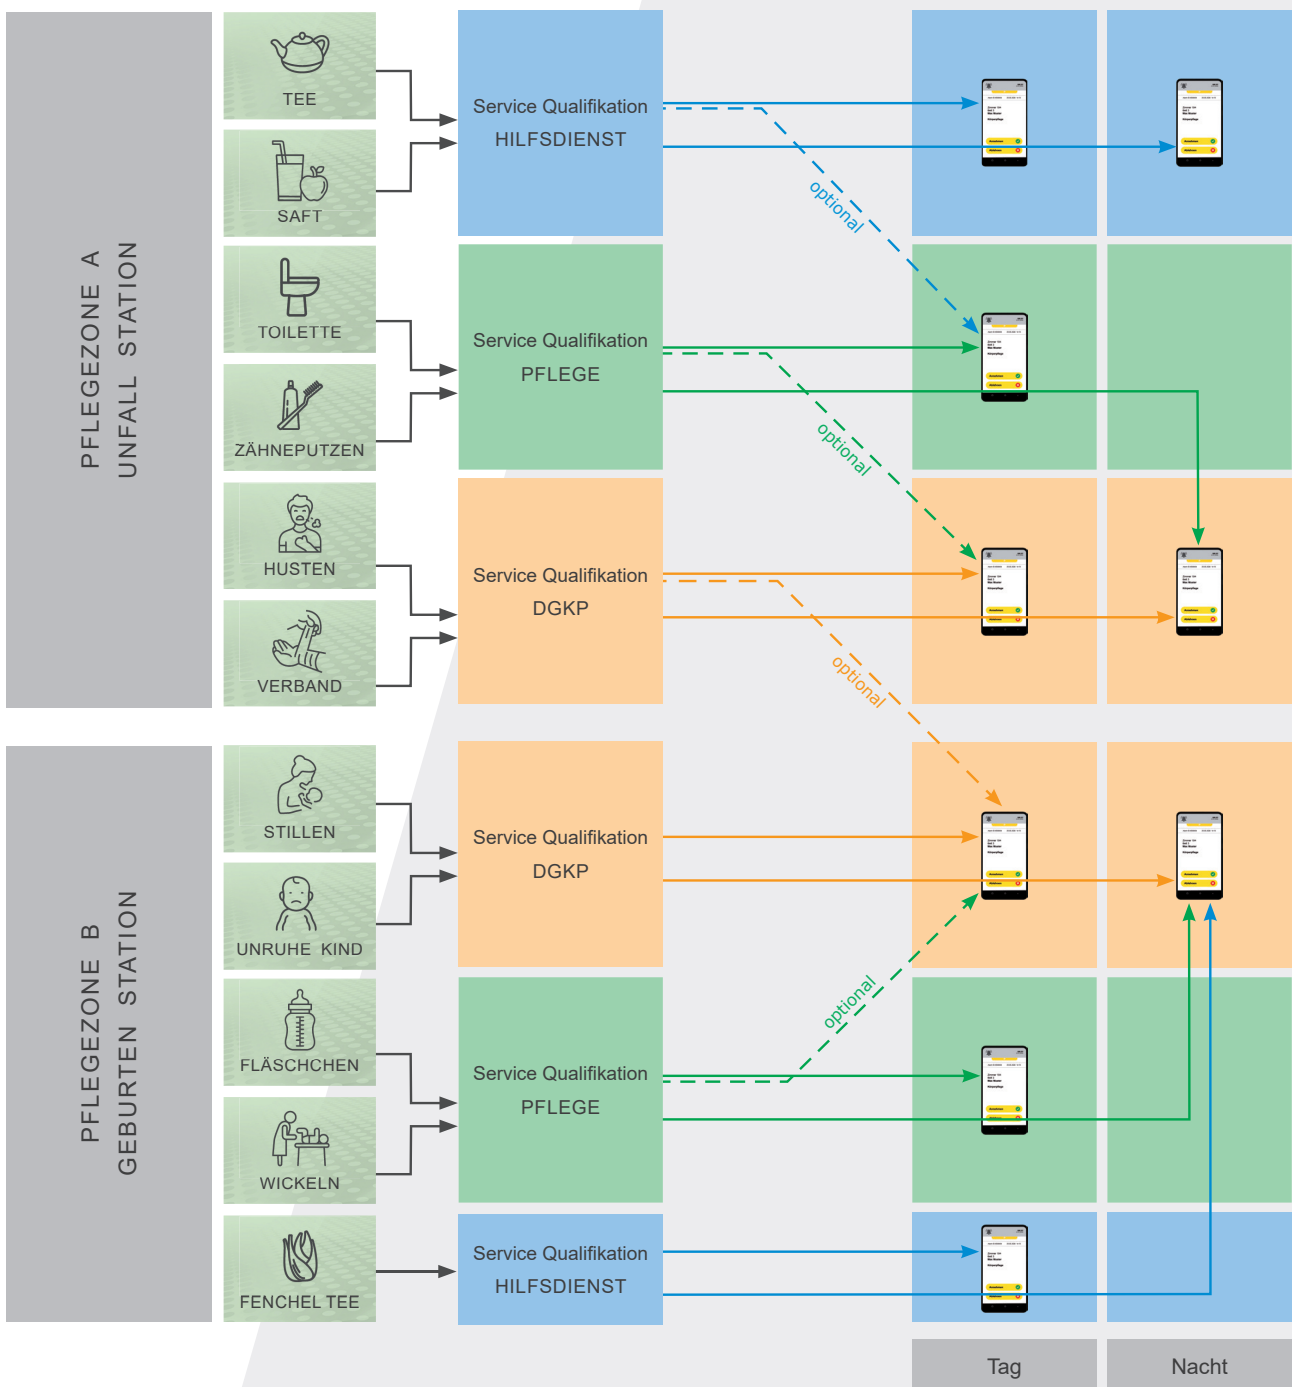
PFLEGEZONE A
UNFALL STATION

TEE

SAFT

TOILETTE

ZÄHNEPUTZEN

HUSTEN

VERBAND

Service Qualifikation
HILFSDIENST

Service Qualifikation
PFLEGE

Service Qualifikation
DGKP

optional

optional

optional

PFLEGEZONE B
GEBURTEN STATION

STILLEN

UNRUHE KIND

FLÄSCHCHEN

WICKELN

FENCHEL TEE

Service Qualifikation
DGKP

Service Qualifikation
PFLEGE

Service Qualifikation
HILFSDIENST

optional

Tag

Nacht